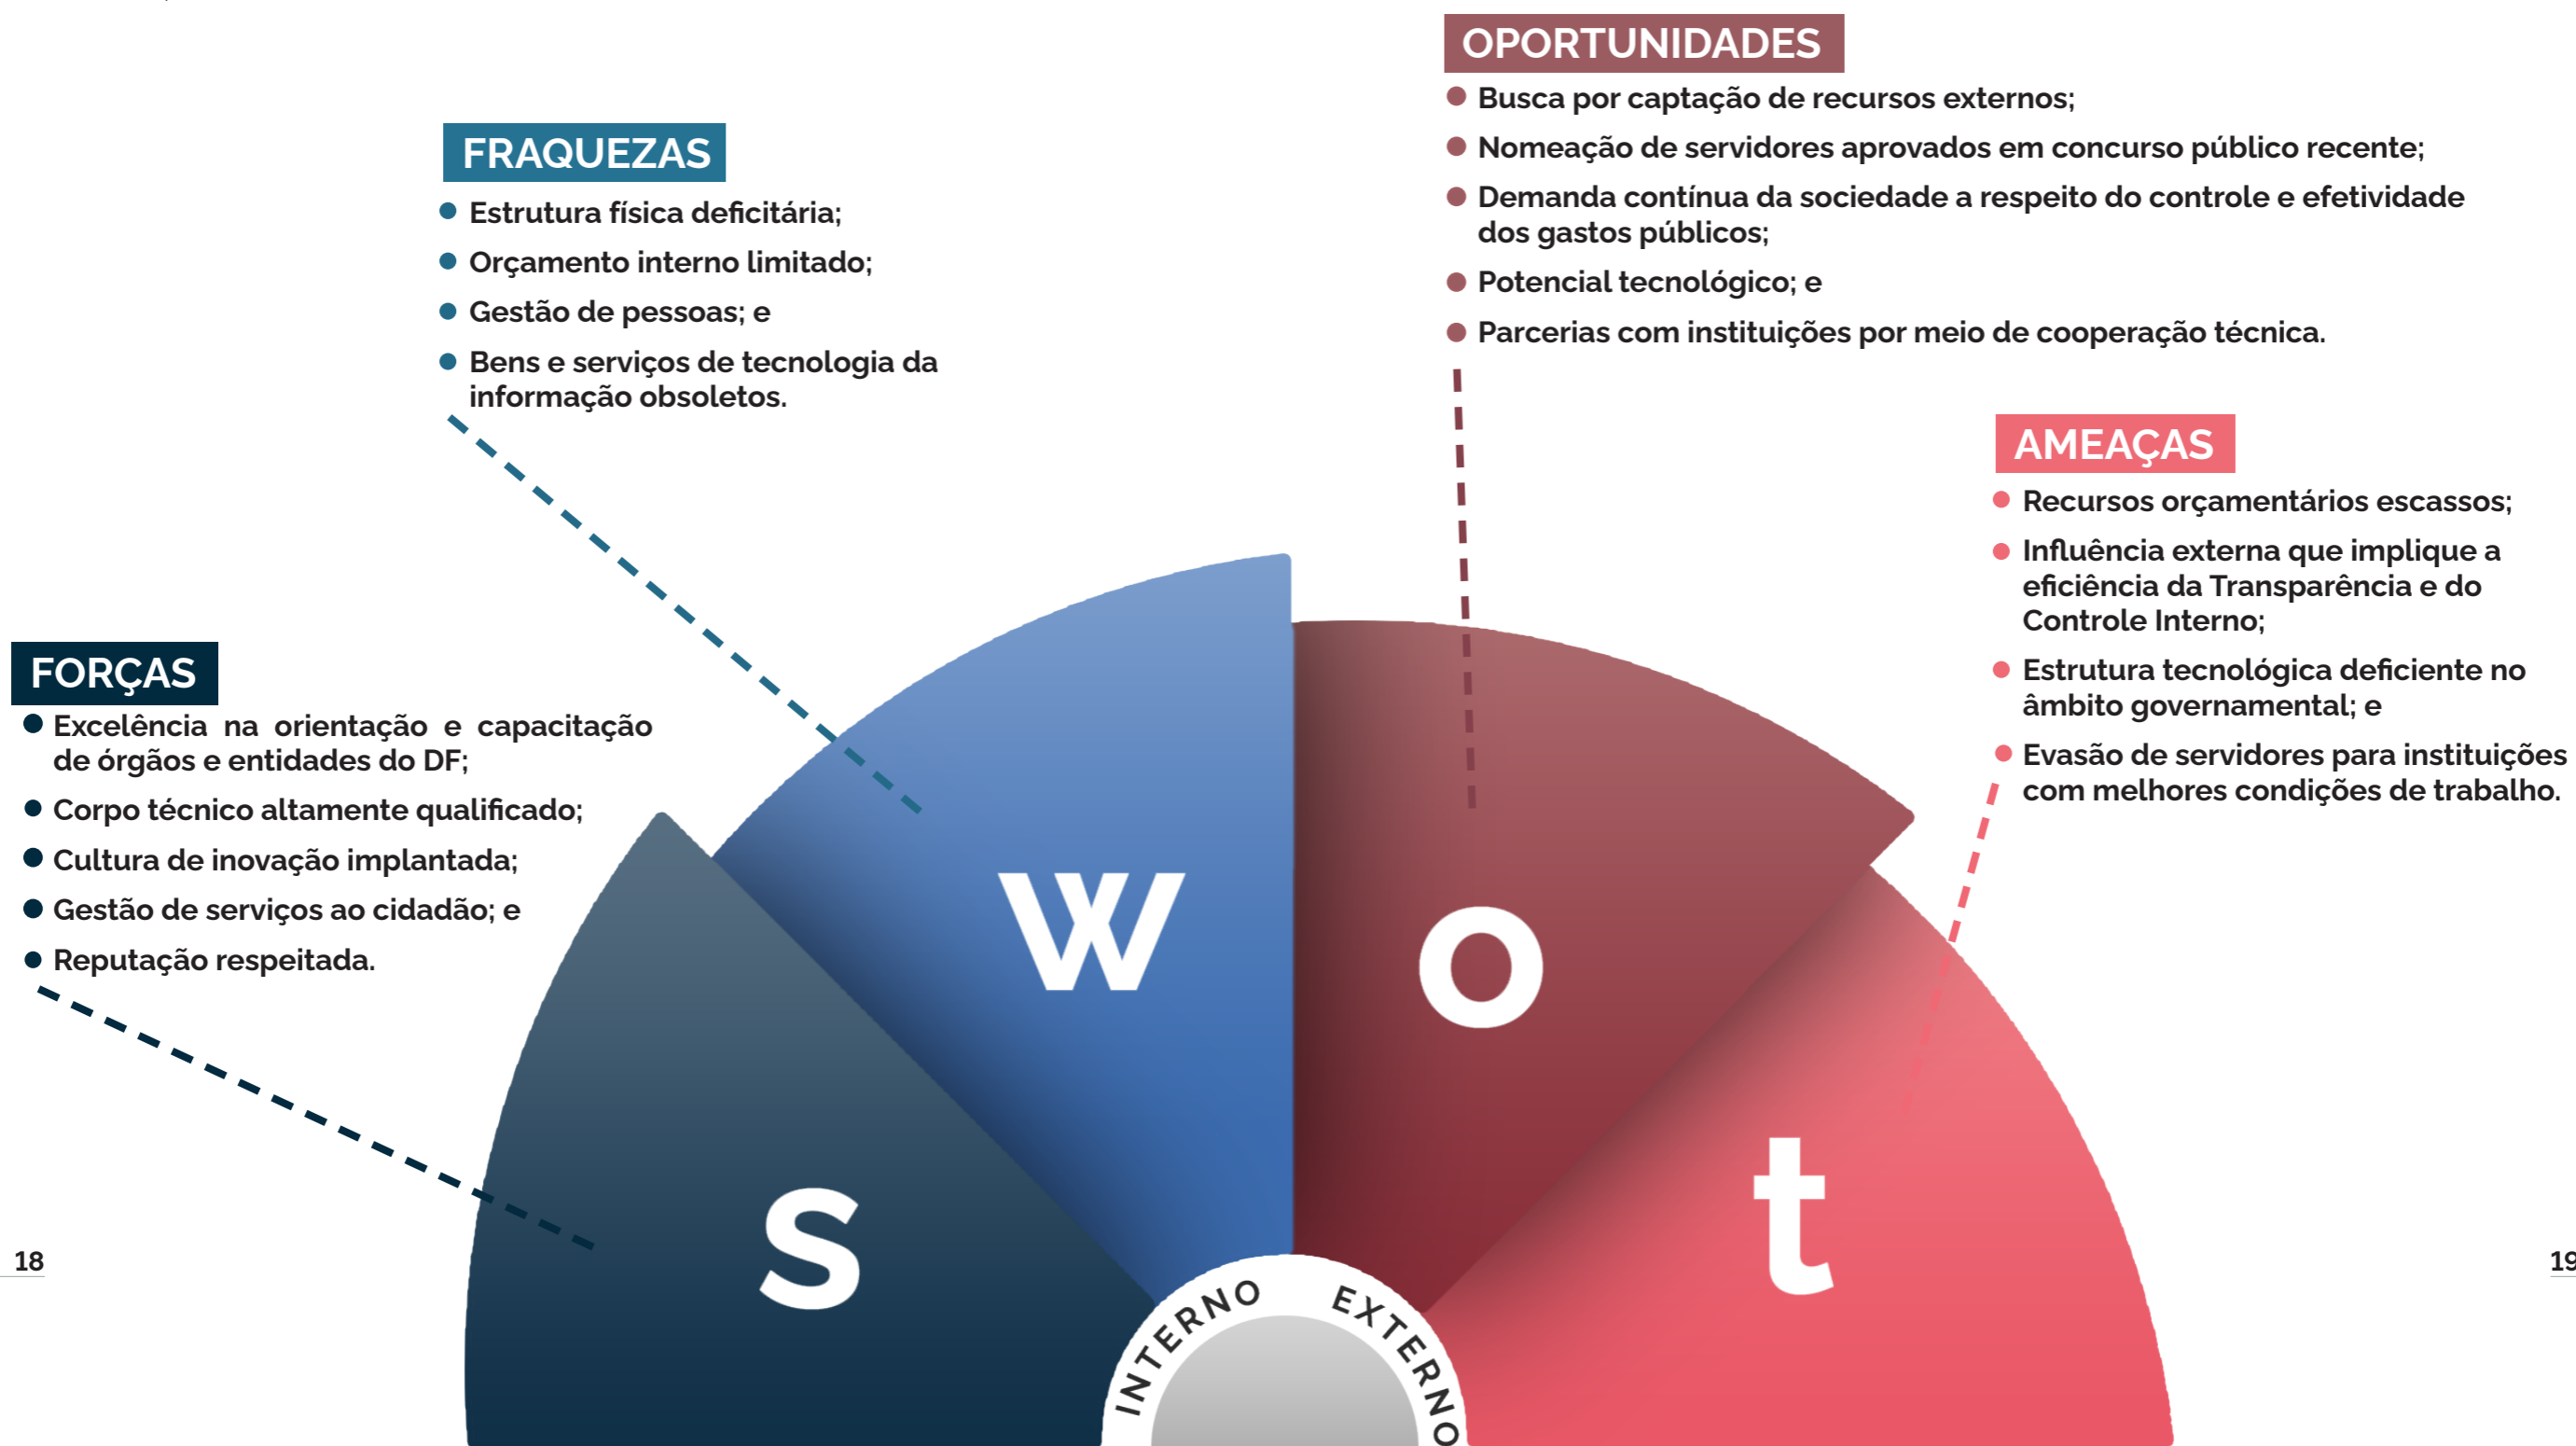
OPORTUNIDADES

Busca por captação de recursos externos;

Nomeação de servidores aprovados em concurso público recente;

Demanda contínua da sociedade a respeito do controle e efetividade dos gastos públicos;

Potencial tecnológico; e

Parcerias com instituições por meio de cooperação técnica.

FRAQUEZAS

Estrutura física deficitária;

Orçamento interno limitado;

Gestão de pessoas; e

Bens e serviços de tecnologia da informação obsoletos.

AMEAÇAS

Recursos orçamentários escassos;

Influência externa que implique a eficiência da Transparência e do Controle Interno;

Estrutura tecnológica deficiente no âmbito governamental; e

Evasão de servidores para instituições com melhores condições de trabalho.

FORÇAS

Excelência na orientação e capacitação de órgãos e entidades do DF;

Corpo técnico altamente qualificado;

Cultura de inovação implantada;

Gestão de serviços ao cidadão; e

Reputação respeitada.

W

O

S

t

INTERNO

EXTERNO

18

19